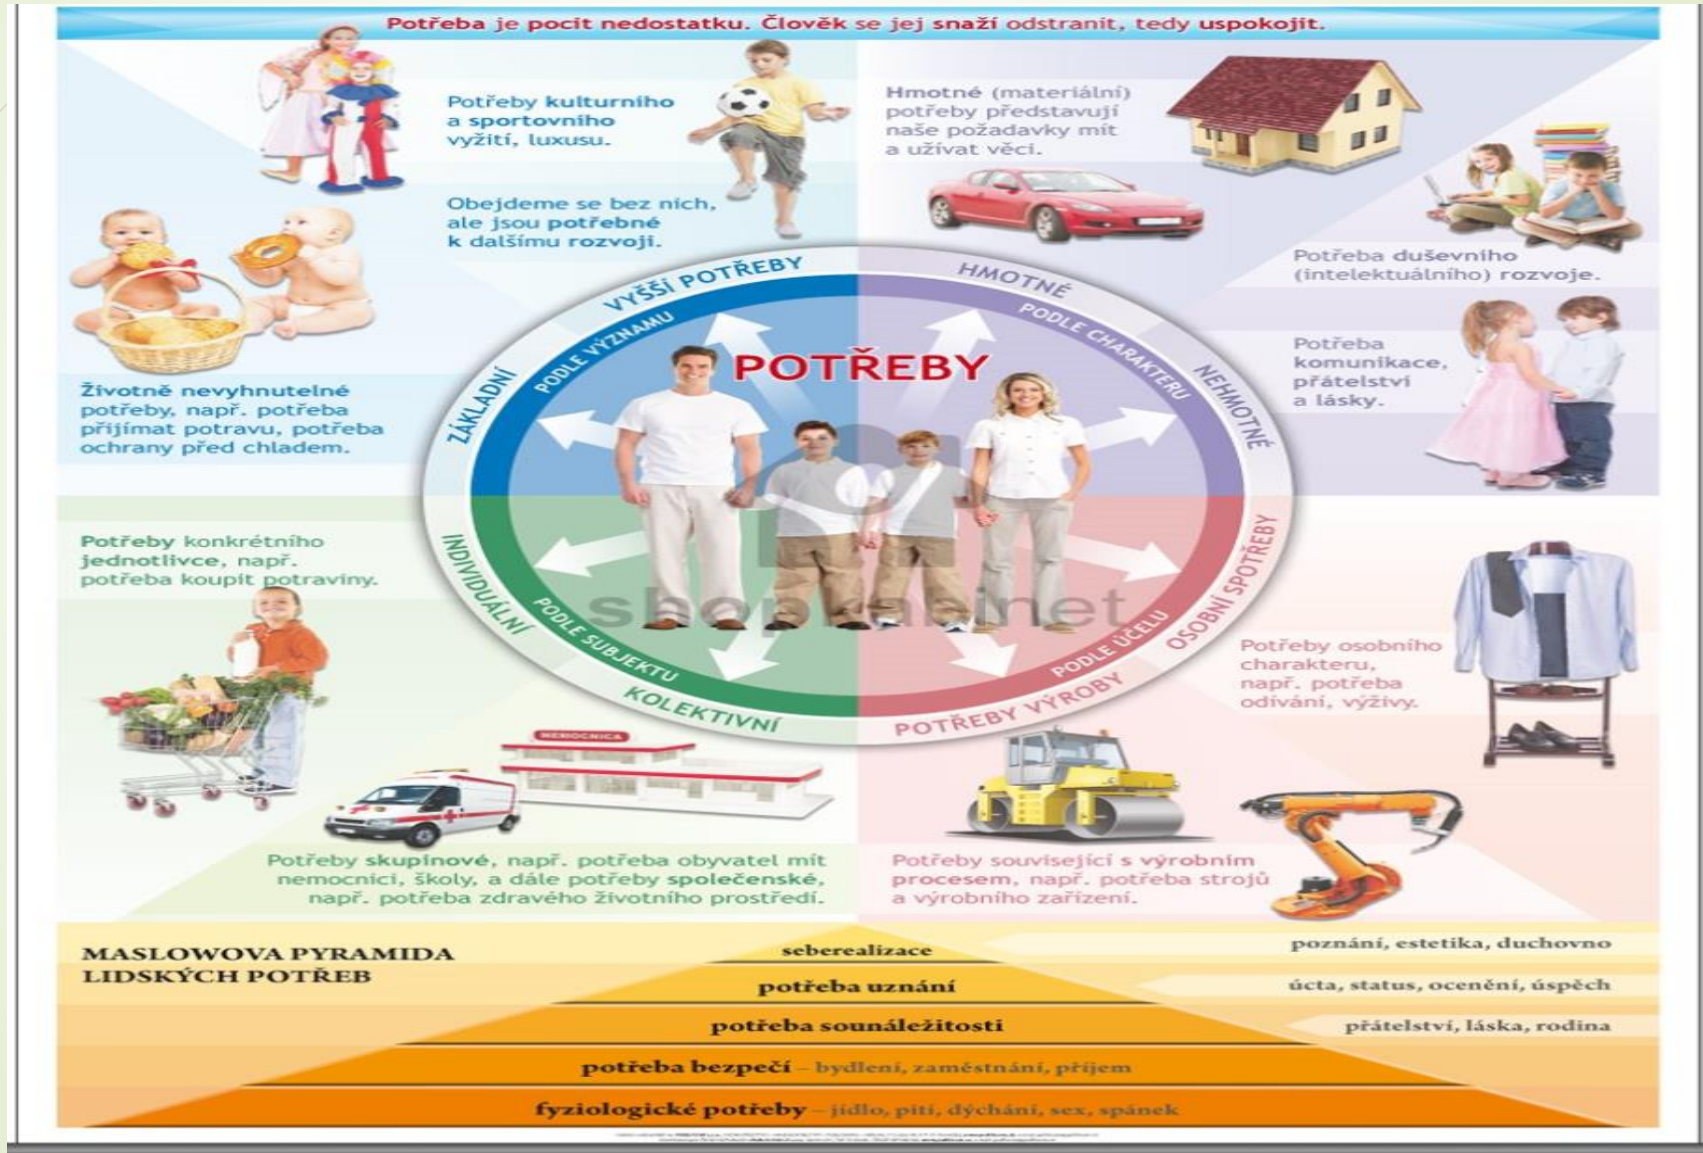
Potřeba je pocit nedostatku. Člověk se jej snaží odstranit, tedy uspokojit.

Potřeby kulturního a sportovního vyžití, luxusu.

Obejdeme se bez nich, ale jsou potřebné k dalšímu rozvoji.

Hmotné (materiální) potřeby představují naše požadavky mít a užívat věci.

Potřeba duševního (intelektuálního) rozvoje.

Potřeba komunikace, přátelství a lásky.

Životně nevyhnutelné potřeby, např. potřeba přijímat potravu, potřeba ochrany před chladem.

VYŠŠÍ POTŘEBY
PODLE VÝZNAMU
ZÁKLADNÍ
HMOTNÉ
PODLE CHARAKTERU
NEHMOTNÉ
POTŘEBY
INDIVIDUÁLNÍ
PODLE SUBJEKTU
KOLEKTIVNÍ
OSOBNÍ SPOTŘEBY
PODLE ÚČELU
POTŘEBY VÝROBY

shop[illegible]net

Potřeby konkrétního jednotlivce, např. potřeba koupit potraviny.

Potřeby osobního charakteru, např. potřeba odívání, výživy.

NEMOCNICE

Potřeby skupinové, např. potřeba obyvatel mít nemocnici, školy, a dále potřeby společenské, např. potřeba zdravého životního prostředí.

Potřeby související s výrobním procesem, např. potřeba strojů a výrobního zařízení.

MASLOWOVA PYRAMIDA LIDSKÝCH POTŘEB

seberealizace – poznání, estetika, duchovno
potřeba uznání – úcta, status, ocenění, úspěch
potřeba sounáležitosti – přátelství, láska, rodina
potřeba bezpečí – bydlení, zaměstnání, příjem
fyziologické potřeby – jídlo, pití, dýchání, sex, spánek

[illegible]